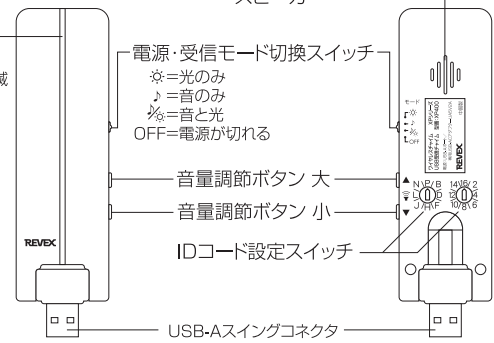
スピーカ

域

電源・受信モード切換スイッチ
☼=光のみ
♪=音のみ
♪☼=音と光
OFF=電源が切れる

モード
☼
♪
♪☼
OFF

ワイヤレスチャイム
受信機
REVEX

音量調節ボタン 大
音量調節ボタン 小

▲
▼

N P B
L D
J H F

14 16 2
12 4
10 8 6

IDコード設定スイッチ

REVEX

USB-Aスイングコネクタ